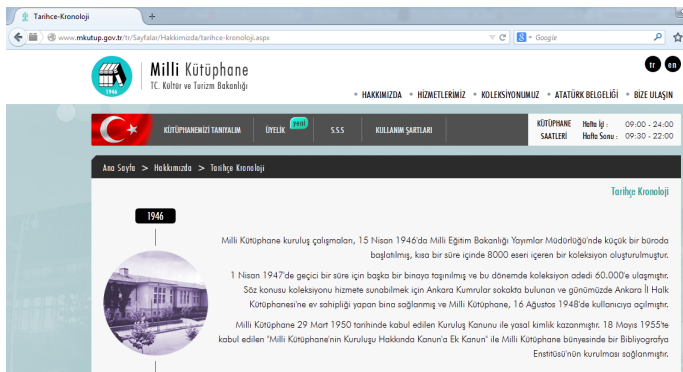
Tarihçe-Kronoloji

www.mkutup.gov.tr/tr/Sayfalar/Hakkimizda/tarihce-kronoloji.aspx

Googl̈ır

1946

Milli Kütüphane
T.C. Kültür ve Turizm Bakanlığı

tr en

HAKKIMIZDA • HİZMETLERİMİZ • KOLEKSİYONUMUZ • ATATÜRK BELGELİĞİ • BİZE ULAŞIN

KÜTÜPHANEMİZİ TANIYALIM ÜYELİK yeni S.S.S KULLANIM ŞARTLARI

KÜTÜPHANE SAATLERİ Hafta İçi : 09:00 - 24:00 Hafta Sonu : 09:30 - 22:00

Ana Sayfa > Hakkımızda > Tarihçe Kronoloji

Tarihçe Kronoloji

1946

Milli Kütüphane kuruluş çalışmaları, 15 Nisan 1946'da Milli Eğitim Bakanlığı Yayımlar Müdürlüğü'nde küçük bir büroda başlatılmış, kısa bir süre içinde 8000 eseri içeren bir koleksiyon oluşturulmuştur.

1 Nisan 1947'de geçici bir süre için başka bir binaya taşınılmış ve bu dönemde koleksiyon adedi 60.000'e ulaşmıştır. Söz konusu koleksiyonu hizmete sunabilmek için Ankara Kumrular sokakta bulunan ve günümüzde Ankara İl Halk Kütüphanesi'ne ev sahipliği yapan bina sağlanmış ve Milli Kütüphane, 16 Ağustos 1948'de kullanıcıya açılmıştır.

Milli Kütüphane 29 Mart 1950 tarihinde kabul edilen Kuruluş Kanunu ile yasal kimlik kazanmıştır. 18 Mayıs 1955'te kabul edilen "Milli Kütüphane'nin Kuruluşu Hakkında Kanun'a Ek Kanun" ile Milli Kütüphane bünyesinde bir Bibliyografya Enstitüsü'nün kurulması sağlanmıştır.